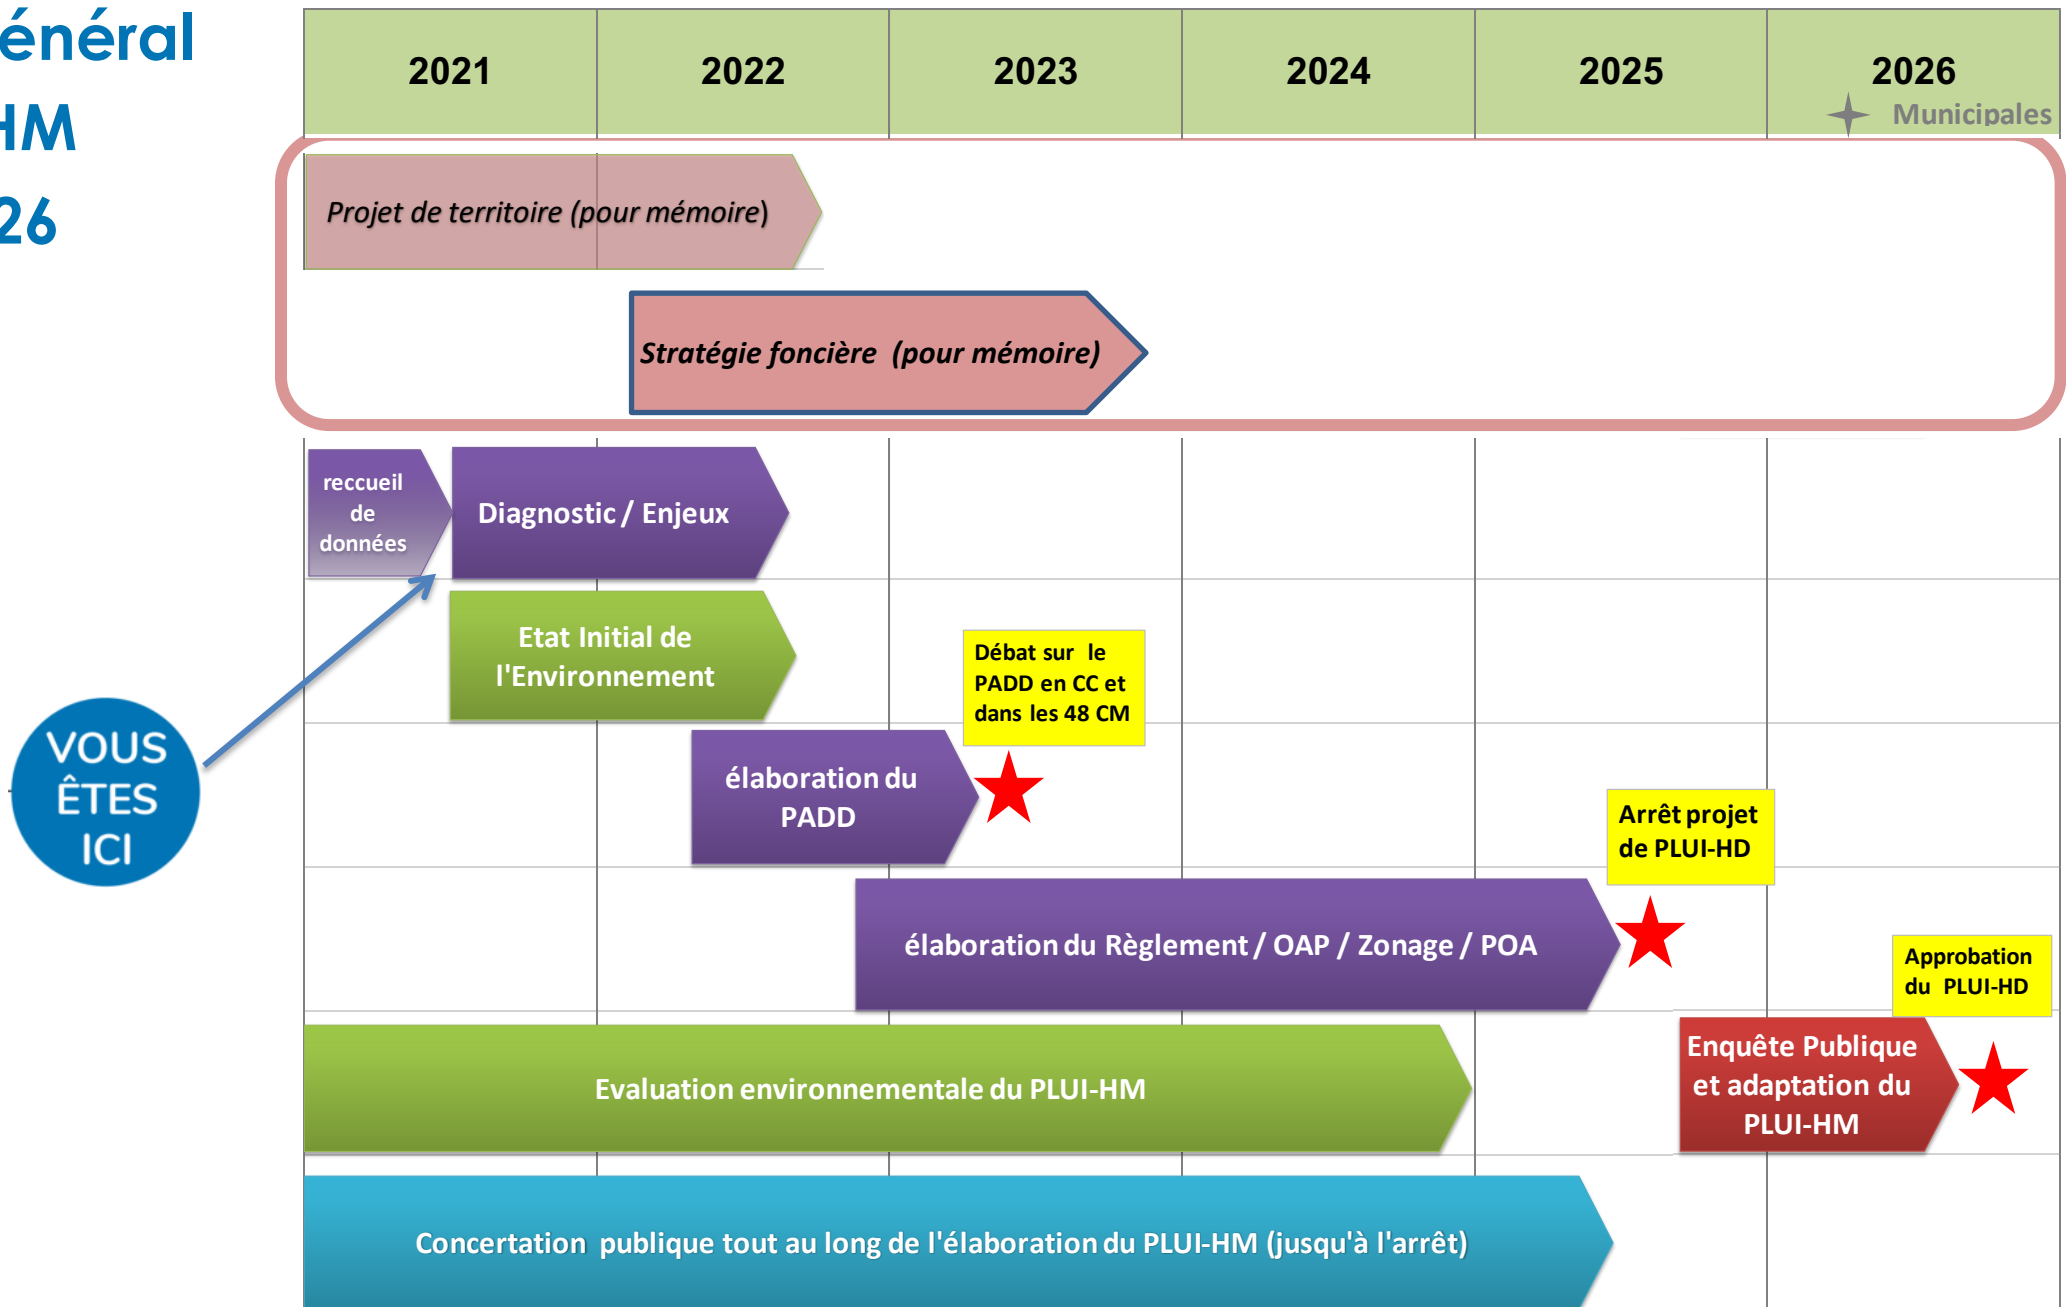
énéral
HM
26

| 2021 | 2022 | 2023 | 2024 | 2025 | 2026 |
|---|---|---|---|---|---|

Municipales

Projet de territoire (pour mémoire)

Stratégie foncière (pour mémoire)

reccueil de données

Diagnostic / Enjeux

Etat Initial de l'Environnement

Débat sur le PADD en CC et dans les 48 CM

VOUS ÊTES ICI

élaboration du PADD

Arrêt projet de PLUI-HD

élaboration du Règlement / OAP / Zonage / POA

Approbation du PLUI-HD

Enquête Publique et adaptation du PLUI-HM

Evaluation environnementale du PLUI-HM

Concertation publique tout au long de l'élaboration du PLUI-HM (jusqu'à l'arrêt)